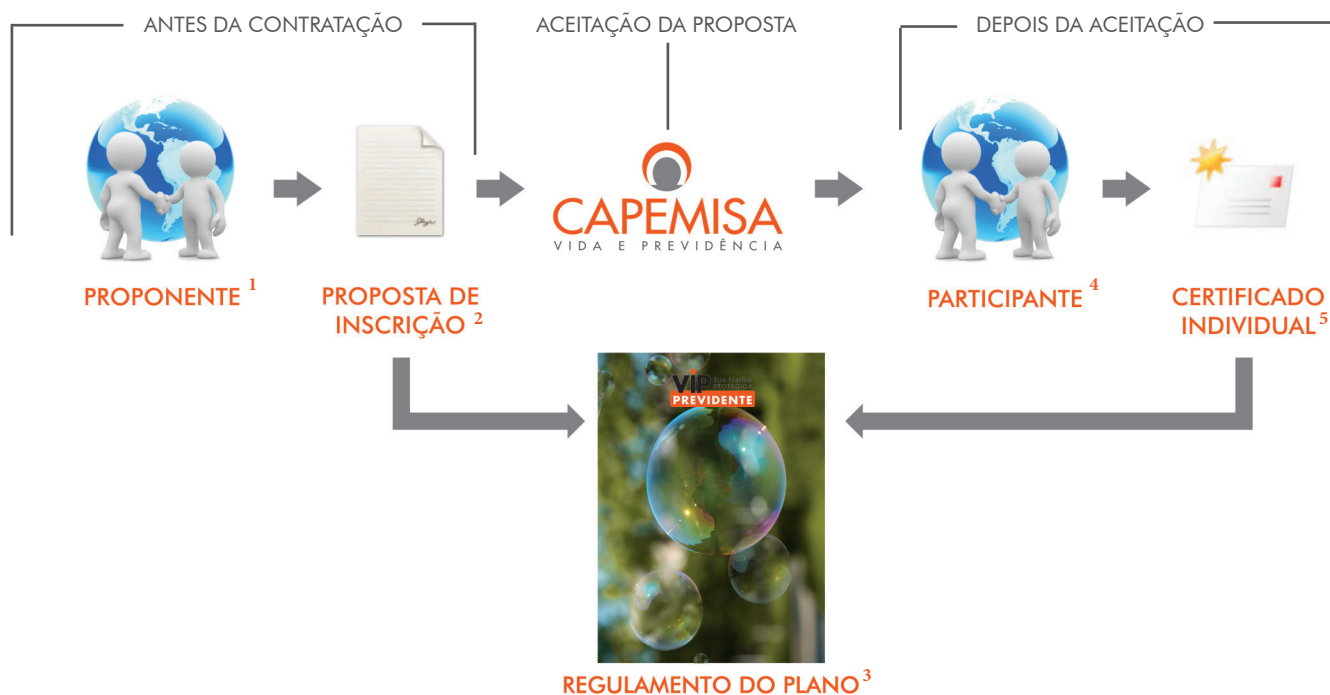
ANTES DA CONTRATAÇÃO

ACEITAÇÃO DA PROPOSTA

DEPOIS DA ACEITAÇÃO

CAPEMISA
VIDA E PREVIDÊNCIA

PROPONENTE $^1$

PROPOSTA DE INSCRIÇÃO $^2$

PARTICIPANTE $^4$

CERTIFICADO INDIVIDUAL $^5$

VIP SUA FAMÍLIA PROTEGIDA
PREVIDENTE

REGULAMENTO DO PLANO $^3$